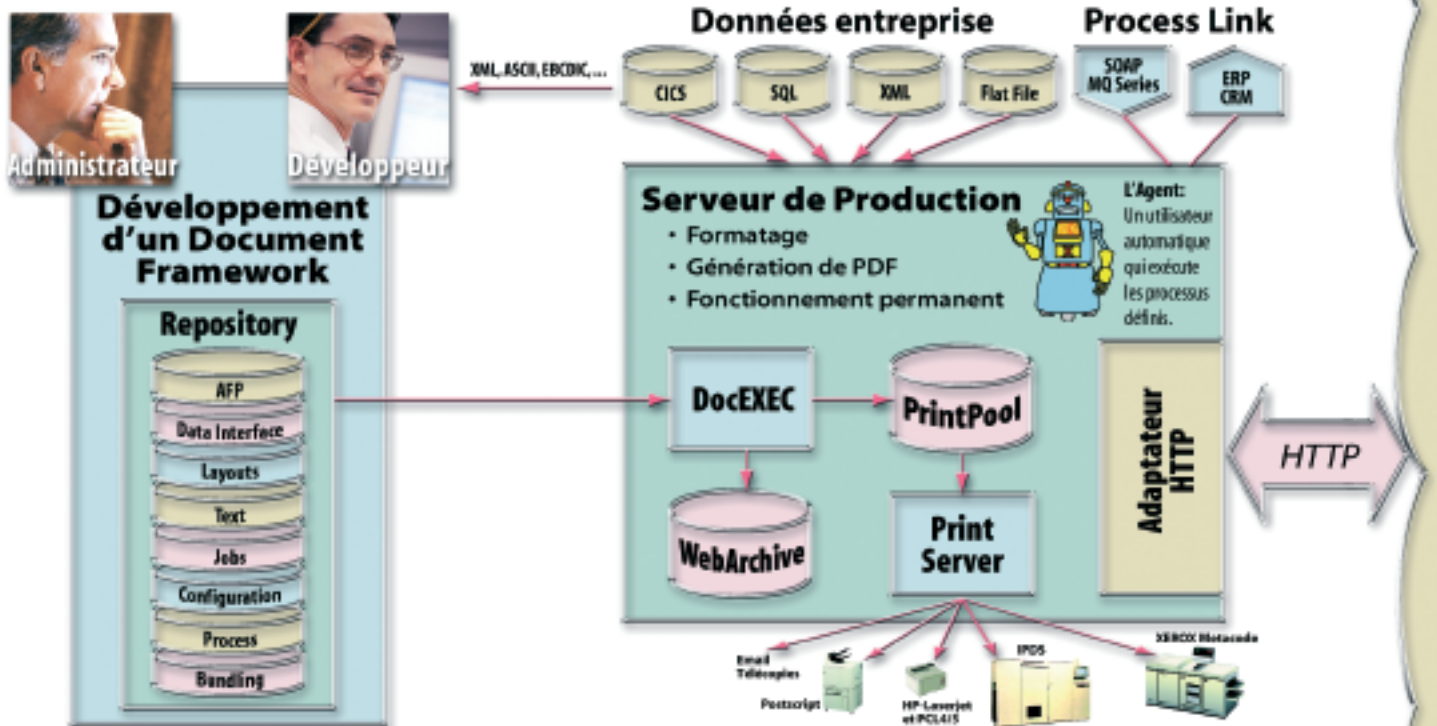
Administrateur

Développeur

XML, ASCII, EBCDIC, ...

Données entreprise

CICS

SQL

XML

Flat File

Process Link

SOAP MQ Series

ERP CRM

Développement d'un Document Framework

Repository

AFP

Data Interface

Layouts

Text

Jobs

Configuration

Process

Bundling

Serveur de Production

• Formatage

• Génération de PDF

• Fonctionnement permanent

L'Agent: Un utilisateur automatique qui exécute les processus définis.

DocEXEC

PrintPool

WebArchive

Print Server

Adaptateur HTTP

HTTP

Email Télécopies

Postscript

HP-Laserjet et PCL4/5

IPDS

XEROX Metacode